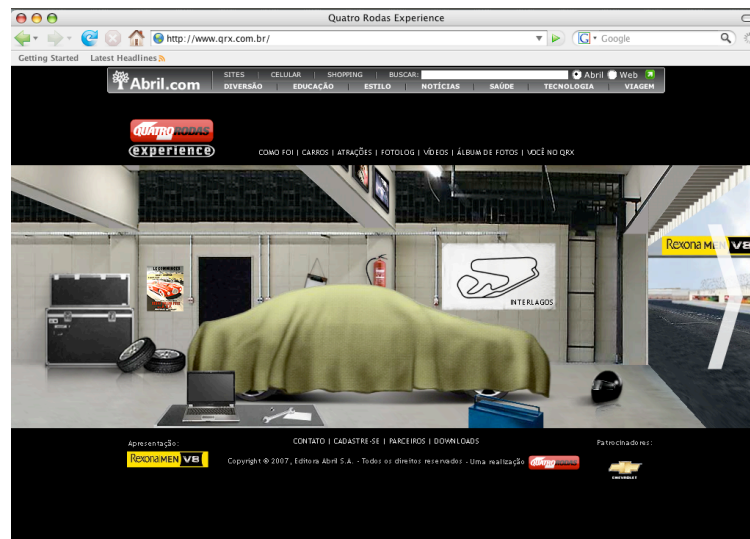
Quatro Rodas Experience

http://www.qrx.com.br/

Google

Getting Started Latest Headlines

Abril.com

SITES | CELULAR | SHOPPING | BUSCAR: Abril Web

DIVERSÃO | EDUCAÇÃO | ESTILO | NOTÍCIAS | SAÚDE | TECNOLOGIA | VIAGEM

QUATRO RODAS experience

COMO FOI | CARROS | ATRAÇÕES | FOTOLOG | VÍDEOS | ÁLBUM DE FOTOS | VOCÊ NO QRX

INTERLAGOS

Rexona MEN V8

Apresentação:

Rexona MEN V8

CONTATO | CADASTRE-SE | PARCEIROS | DOWNLOADS

Copyright © 2007, Editora Abril S.A. - Todos os direitos reservados - Uma realização QUATRO RODAS

Patrocinadores:

CHEVROLET